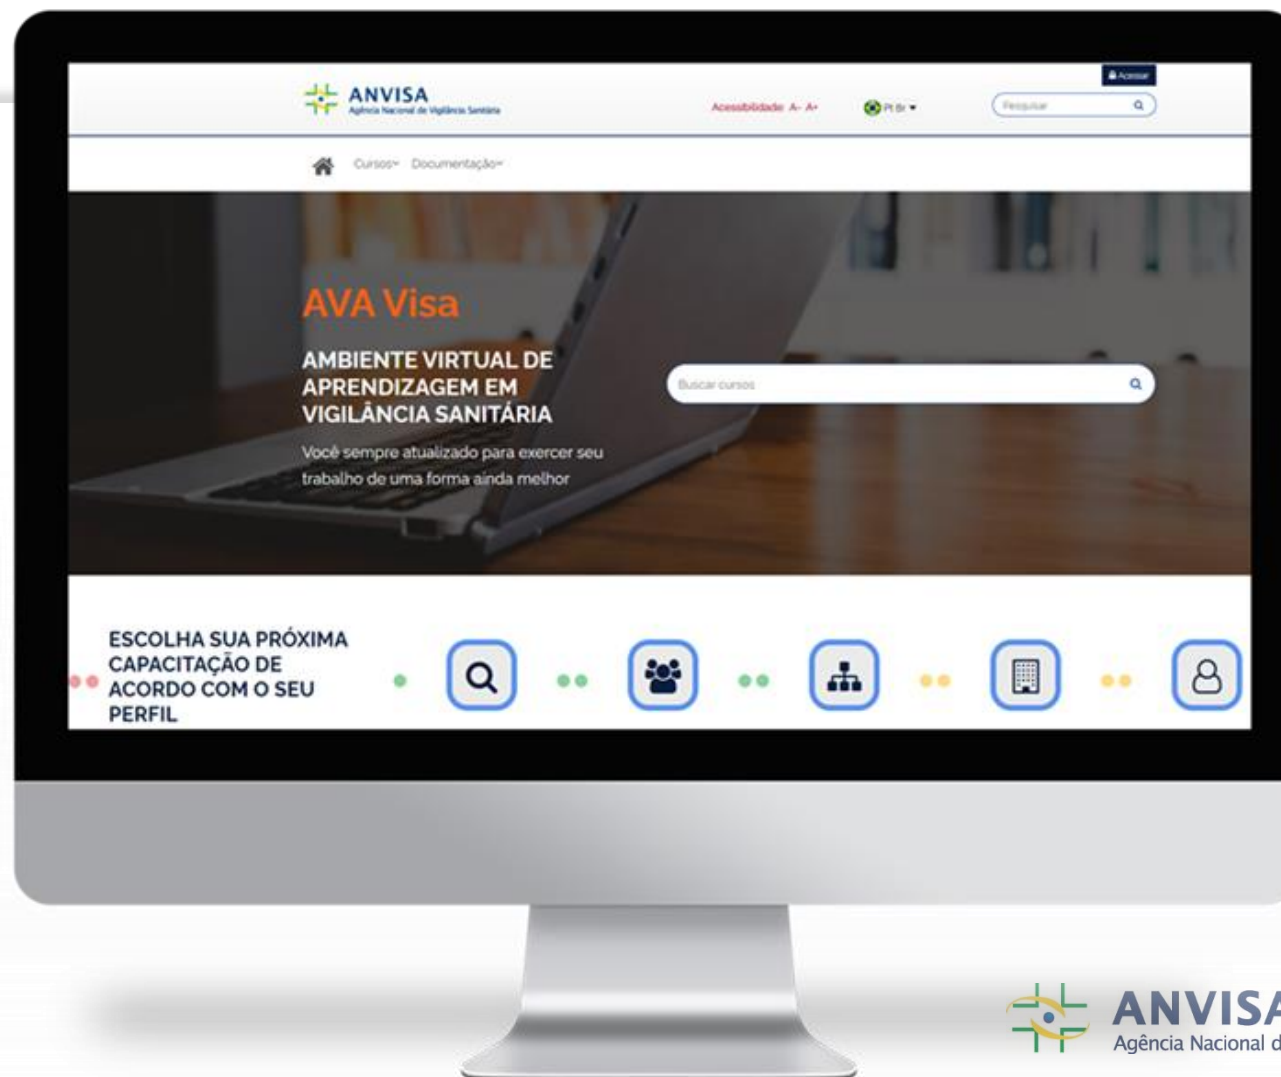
ANVISA
Agência Nacional de Vigilância Sanitária

Acessibilidade A- A+

Pt Br

Acessar

Pesquisar

Cursos Documentação

AVA Visa

AMBIENTE VIRTUAL DE APRENDIZAGEM EM VIGILÂNCIA SANITÁRIA

Você sempre atualizado para exercer seu trabalho de uma forma ainda melhor

Buscar cursos

ESCOLHA SUA PRÓXIMA CAPACITAÇÃO DE ACORDO COM O SEU PERFIL

ANVISA
Agência Nacional d